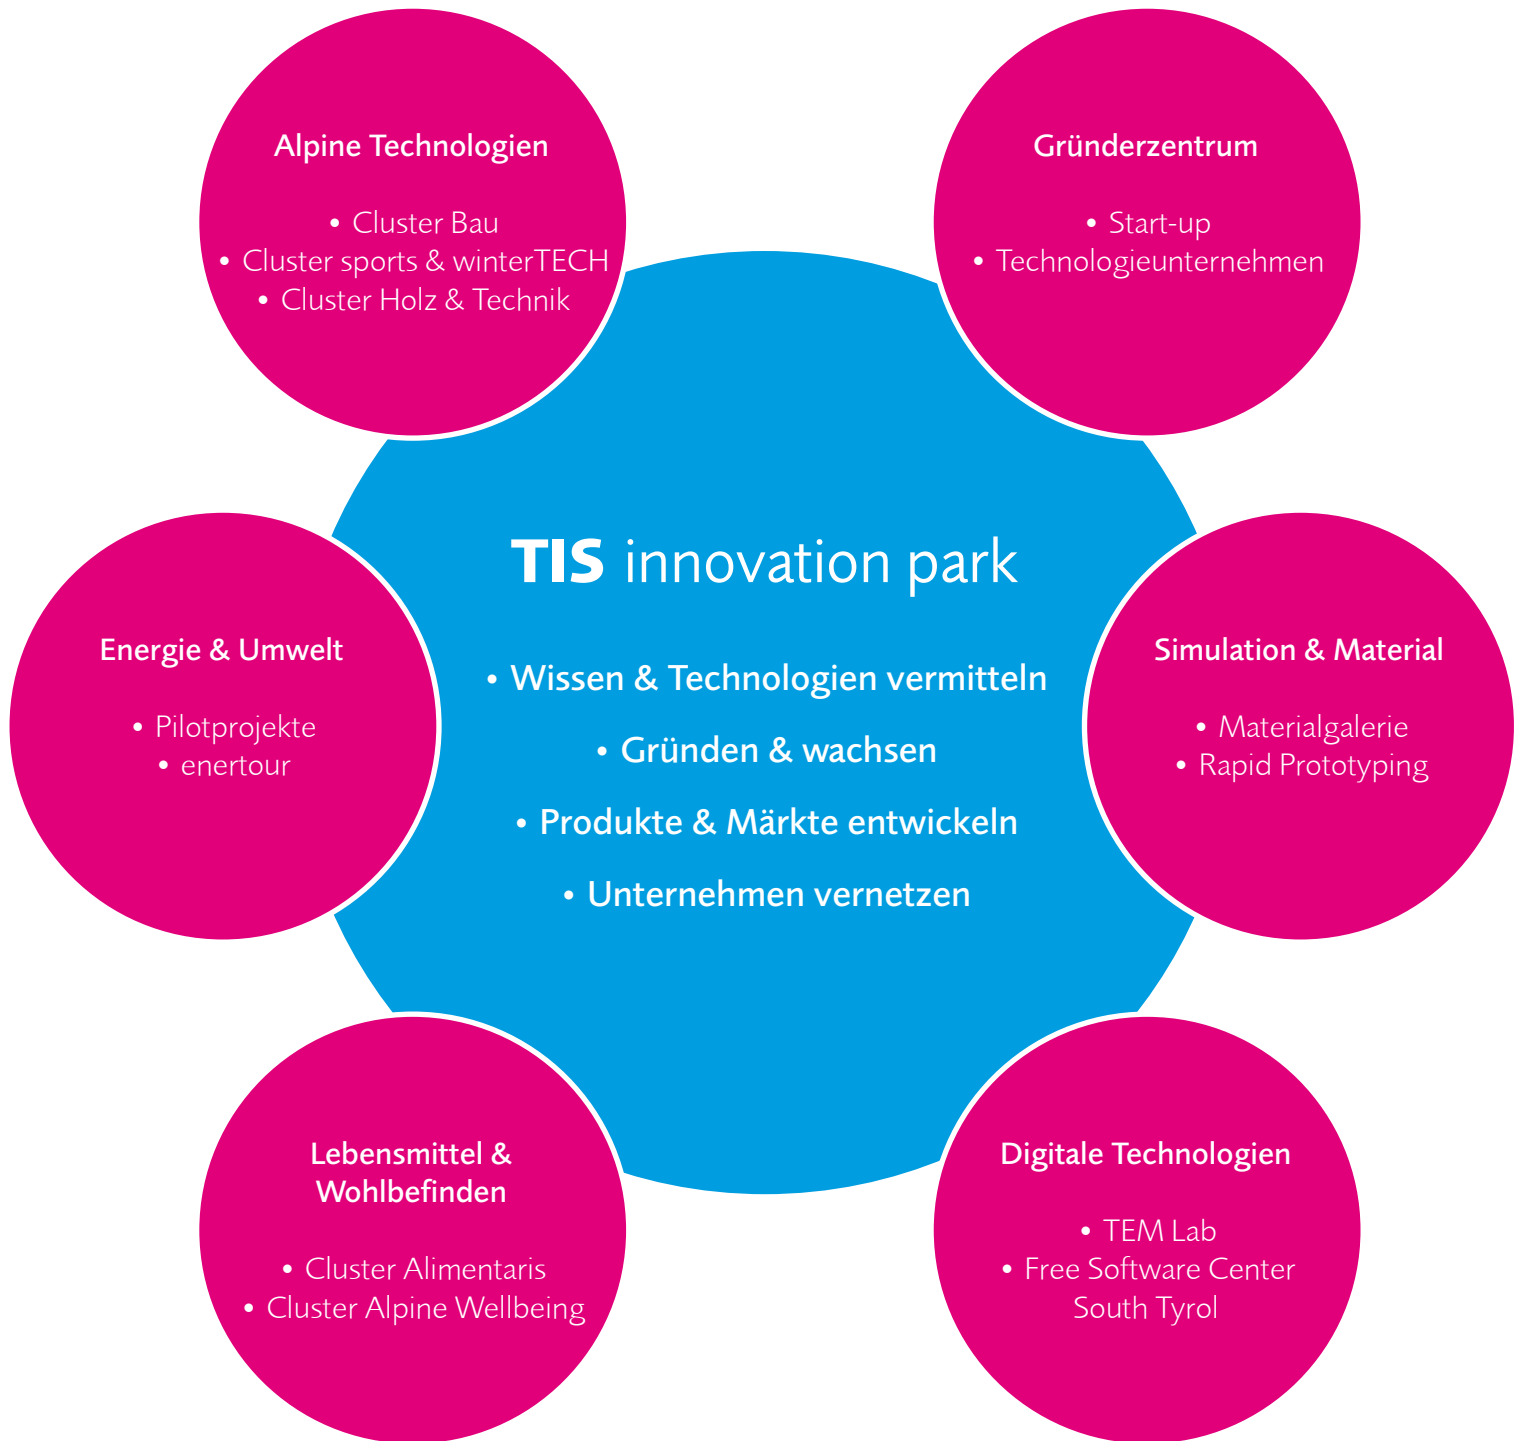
Alpine Technologien

• Cluster Bau
• Cluster sports & winterTECH
• Cluster Holz & Technik

Gründerzentrum

• Start-up
• Technologieunternehmen

TIS innovation park

• Wissen & Technologien vermitteln
• Gründen & wachsen
• Produkte & Märkte entwickeln
• Unternehmen vernetzen

Energie & Umwelt

• Pilotprojekte
• enertour

Simulation & Material

• Materialgalerie
• Rapid Prototyping

Lebensmittel & Wohlbefinden

• Cluster Alimentaris
• Cluster Alpine Wellbeing

Digitale Technologien

• TEM Lab
• Free Software Center South Tyrol